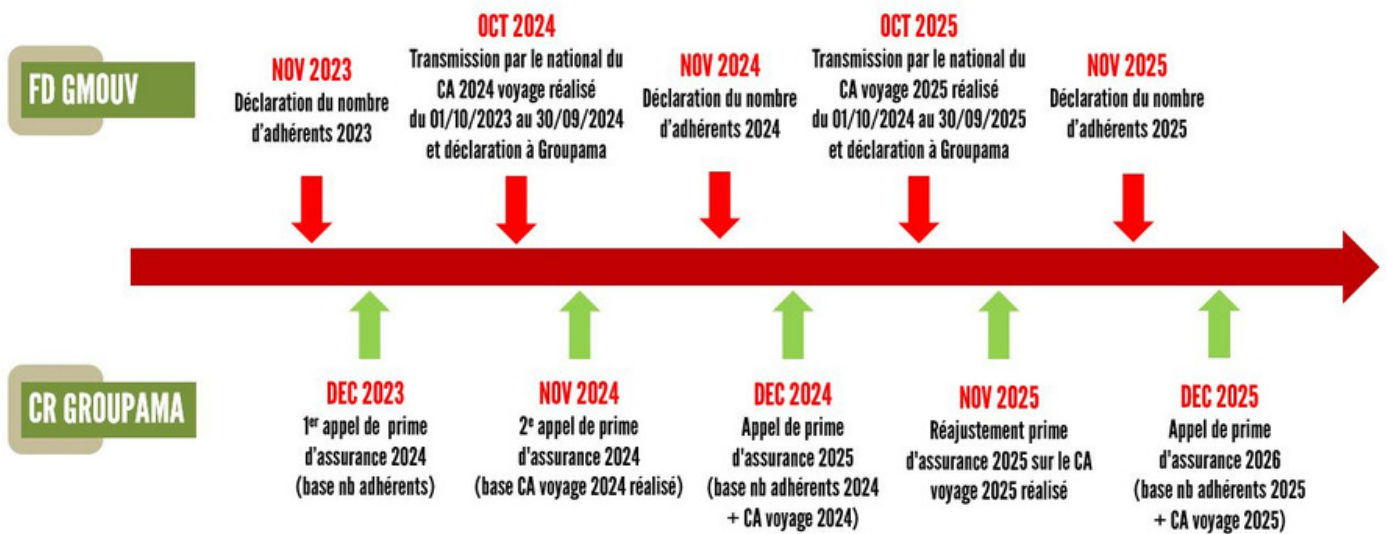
FD GMOUV

NOV 2023
Déclaration du nombre d'adhérents 2023

OCT 2024
Transmission par le national du CA 2024 voyage réalisé du 01/10/2023 au 30/09/2024 et déclaration à Groupama

NOV 2024
Déclaration du nombre d'adhérents 2024

OCT 2025
Transmission par le national du CA voyage 2025 réalisé du 01/10/2024 au 30/09/2025 et déclaration à Groupama

NOV 2025
Déclaration du nombre d'adhérents 2025

CR GROUPAMA

DEC 2023
1$^{er}$ appel de prime d'assurance 2024 (base nb adhérents)

NOV 2024
2$^{e}$ appel de prime d'assurance 2024 (base CA voyage 2024 réalisé)

DEC 2024
Appel de prime d'assurance 2025 (base nb adhérents 2024 + CA voyage 2024)

NOV 2025
Réajustement prime d'assurance 2025 sur le CA voyage 2025 réalisé

DEC 2025
Appel de prime d'assurance 2026 (base nb adhérents 2025 + CA voyage 2025)